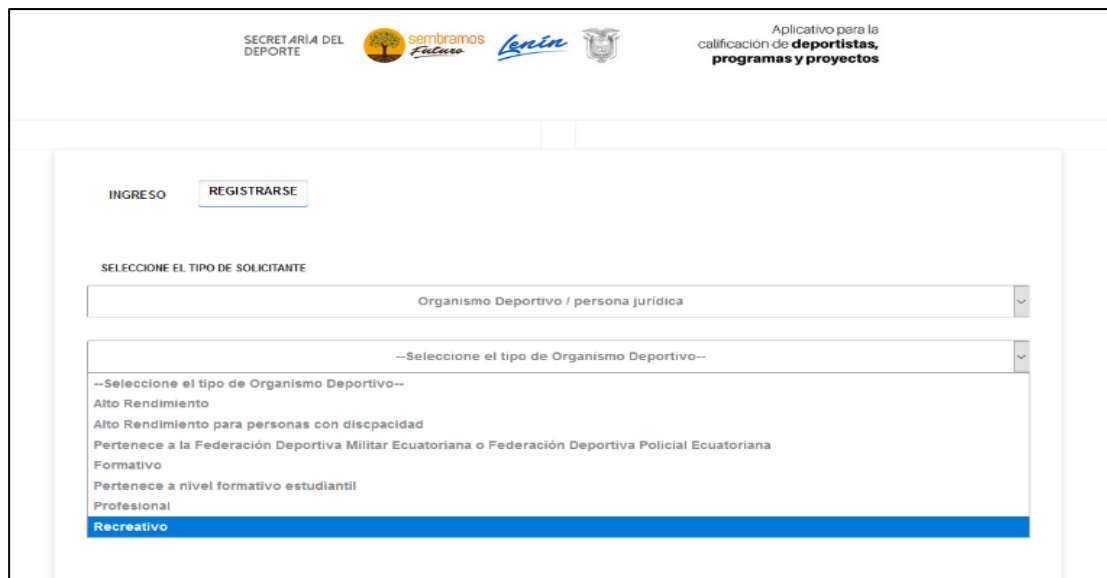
SECRETARÍA DEL DEPORTE

sembramos Futuro

Lenín

Aplicativo para la calificación de **deportistas, programas y proyectos**

INGRESO

REGISTRARSE

SELECCIONE EL TIPO DE SOLICITANTE

Organismo Deportivo / persona jurídica

--Seleccione el tipo de Organismo Deportivo--

--Seleccione el tipo de Organismo Deportivo--
Alto Rendimiento
Alto Rendimiento para personas con discpacidad
Pertenece a la Federación Deportiva Militar Ecuatoriana o Federación Deportiva Policial Ecuatoriana
Formativo
Pertenece a nivel formativo estudiantil
Profesional
Recreativo